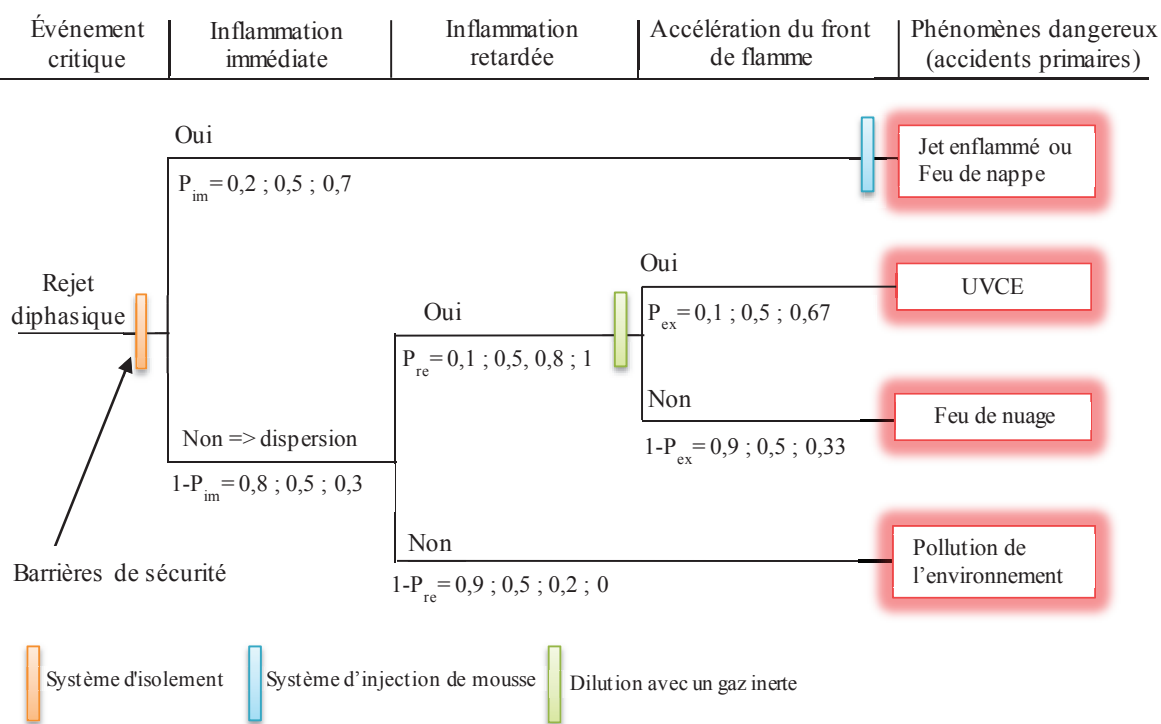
| Événement critique | Inflammation immédiate | Inflammation retardée | Accélération du front de flamme | Phénomènes dangereux (accidents primaires) |
|---|---|---|---|---|

Oui

$P_{im}$ = 0,2 ; 0,5 ; 0,7

Jet enflammé ou Feu de nappe

Rejet diphasique

Oui

$P_{re}$ = 0,1 ; 0,5, 0,8 ; 1

Oui

$P_{ex}$ = 0,1 ; 0,5 ; 0,67

UVCE

Non

$1-P_{ex}$ = 0,9 ; 0,5 ; 0,33

Feu de nuage

Non => dispersion

$1-P_{im}$ = 0,8 ; 0,5 ; 0,3

Non

$1-P_{re}$ = 0,9 ; 0,5 ; 0,2 ; 0

Pollution de l'environnement

Barrières de sécurité

Système d'isolement

Système d'injection de mousse

Dilution avec un gaz inerte